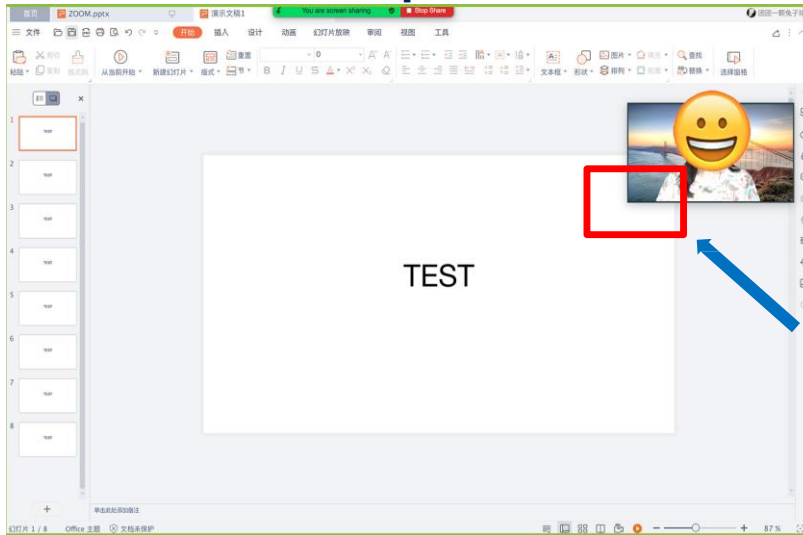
首页 ZOOM.pptx 演示文稿1 You are screen sharing Stop Share 团团一颗兔子
≡ 文件 开始 插入 设计 动画 幻灯片放映 审阅 视图 工具
粘贴 剪切 复制 格式刷 从当前开始 新建幻灯片 版式 重置 节 0 文本框 形状 图片 填充 排列 轮廓 查找 替换 选择窗格

1 TEST
2 TEST
3 TEST
4 TEST
5 TEST
6 TEST
7 TEST
8 TEST

TEST

+
单击此处添加备注
幻灯片 1 / 8 Office 主题 文档未保护 87 %